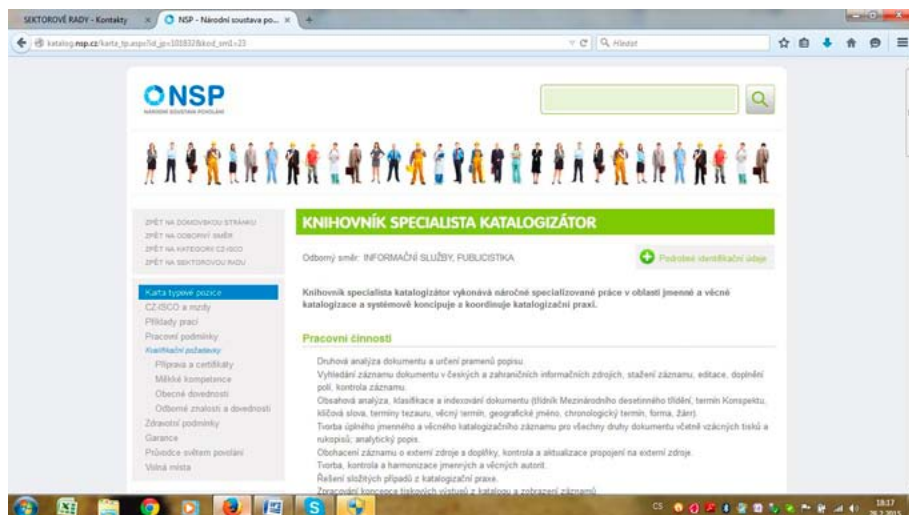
SEKTOROVÉ RADY - Kontakty × NSP - Národní soustava po... × +

katalog.nsp.cz/karta_tp.aspx?id_jp=101832&kod_sml=23

Hledat

NSP
NÁRODNÍ SOUSTAVA POVOLÁNÍ

ZPĚT NA DOMOVSKOU STRÁNKU
ZPĚT NA ODBORNÝ SMĚR
ZPĚT NA KATEGORII CZ-ISCO
ZPĚT NA SEKTOROVOU RADU

Karta typové pozice
CZ-ISCO a mzdy
Příklady prací
Pracovní podmínky
Kvalifikační požadavky
Příprava a certifikáty
Měkké kompetence
Obecné dovednosti
Odborné znalosti a dovednosti
Zdravotní podmínky
Garance
Průvodce světem povolání
Volná místa

KNIHOVNÍK SPECIALISTA KATALOGIZÁTOR

Odborný směr: INFORMAČNÍ SLUŽBY, PUBLICISTIKA

Podrobné identifikační údaje

Knihovník specialista katalogizátor vykonává náročné specializované práce v oblasti jmenné a věcné katalogizace a systémově koncipuje a koordinuje katalogizační praxi.

Pracovní činnosti

Druhová analýza dokumentu a určení pramenů popisu.
Vyhledání záznamu dokumentu v českých a zahraničních informačních zdrojích, stažení záznamu, editace, doplnění polí, kontrola záznamu.
Obsahová analýza, klasifikace a indexování dokumentu (třídník Mezinárodního desetinného třídění, termín Konspektu, klíčová slova, termíny tezauru, věcný termín, geografické jméno, chronologický termín, forma, žánr).
Tvorba úplného jmenného a věcného katalogizačního záznamu pro všechny druhy dokumentů včetně vzácných tisků a rukopisů; analytický popis.
Obohacení záznamu o externí zdroje a doplňky, kontrola a aktualizace propojení na externí zdroje.
Tvorba, kontrola a harmonizace jmenných a věcných autorit.
Řešení složitých případů z katalogizační praxe.
Zpracování koncepce tiskových výstupů z katalogu a zobrazení záznamů

CS 18:17 28.2.2015